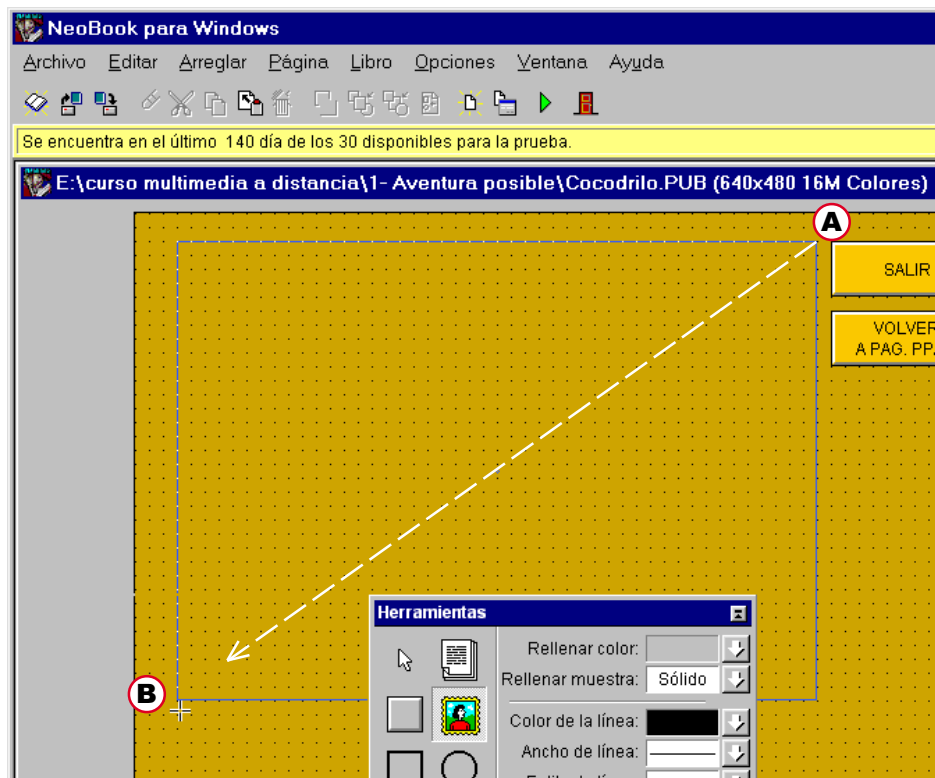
NeoBook para Windows

Archivo Editar Arreglar Página Libro Opciones Ventana Ayuda

Se encuentra en el último 140 día de los 30 disponibles para la prueba.

E:\curso multimedia a distancia\1- Aventura posible\Cocodrilo.PUB (640x480 16M Colores)

A

SALIR

VOLVER
A PAG. PP.

B

Herramientas

Rellenar color:

Rellenar muestra: Sólido

Color de la línea:

Ancho de línea:

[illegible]